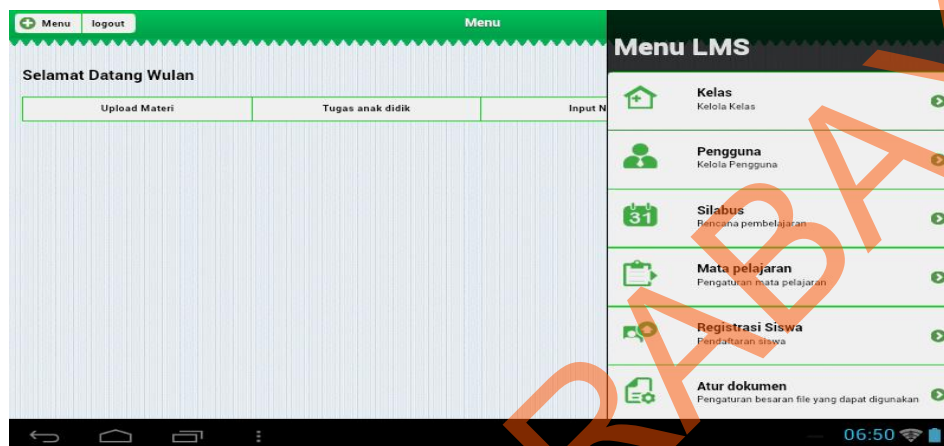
Menu logout

Menu

Selamat Datang Wulan

| Upload Materi | Tugas anak didik | Input N |
|---|---|---|

Menu LMS

Kelas
Kelola Kelas

Pengguna
Kelola Pengguna

31 Silabus
Rencana pembelajaran

Mata pelajaran
Pengaturan mata pelajaran

Registrasi Siswa
Pendaftaran siswa

Atur dokumen
Pengaturan besaran file yang dapat digunakan

06:50

RABAYA